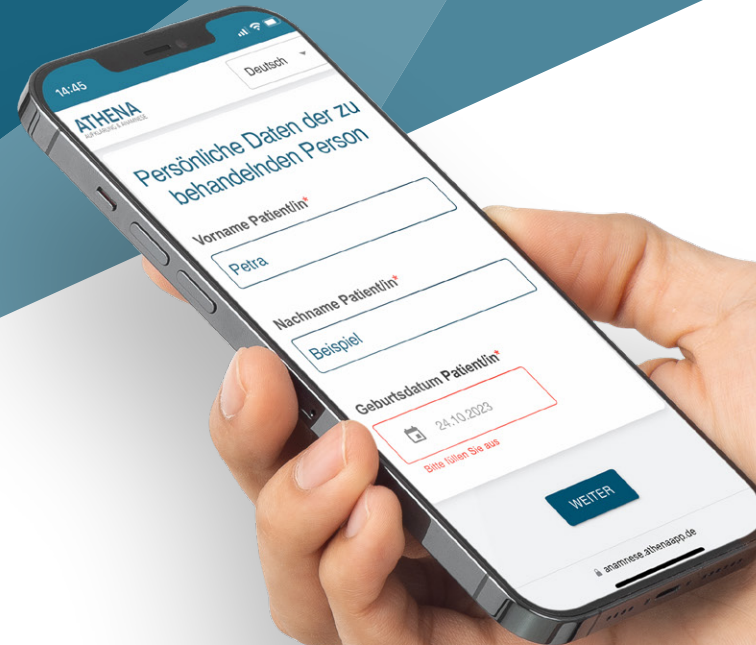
14:45

Deutsch

ATHENA
AUFKLÄRUNG & ANAMNESE

Persönliche Daten der zu behandelnden Person

Vorname Patient/in*

Petra

Nachname Patient/in*

Beispiel

Geburtsdatum Patient/in*

24.10.2023

Bitte füllen Sie aus

WEITER

anamnese.athenaapp.de